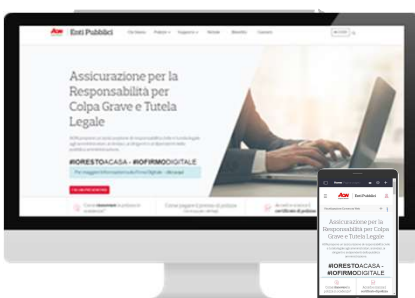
Aon Enti Pubblici

Chi Siamo Polizze Supporto Notizie Benefits Contatti

Assicurazione per la Responsabilità per Colpa Grave e Tutela Legale

#IORESTOACASA - #IOFIRMODIGITALE

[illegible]

Aon

Assicurazione per la Responsabilità per Colpa Grave e Tutela Legale

#IORESTOACASA - #IOFIRMODIGITALE